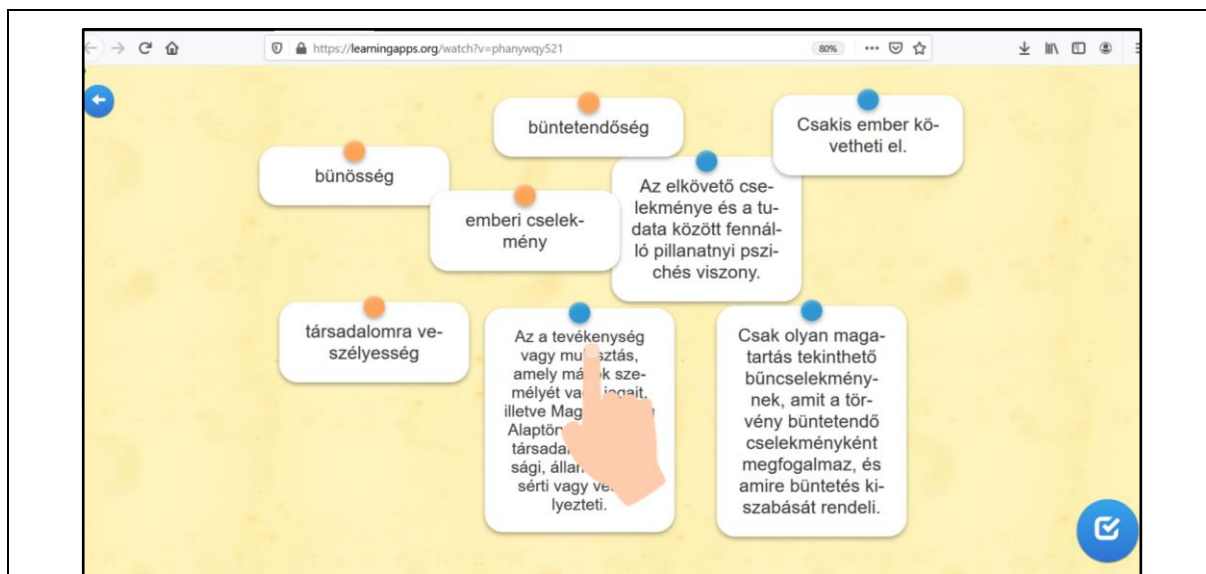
https://learningapps.org/watch?v=phanywqy521

80%

büntetendőség

Csakis ember követheti el.

bünösség

emberi cselekmény

Az elkövető cselekménye és a tudata között fennálló pillanatnyi pszichés viszony.

társadalomra veszélyesség

Az a tevékenység vagy mu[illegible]sztás, amely má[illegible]k személyét va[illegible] jogait, illetve Mag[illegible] Alaptör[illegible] társada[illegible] sági, állan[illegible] sérti vagy ve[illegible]lyezteti.

Csak olyan magatartás tekinthető bűncselekménynek, amit a törvény büntetendő cselekményként megfogalmaz, és amire büntetés kiszabását rendeli.